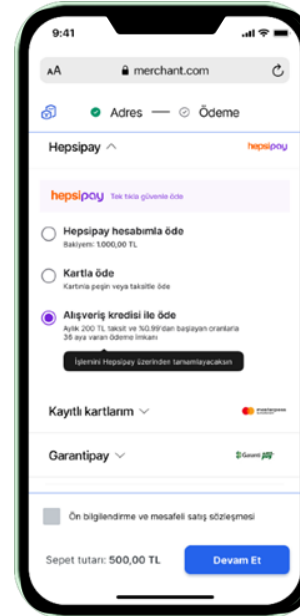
9:41

AA merchant.com

Adres — Ödeme

Hepsipay

hepsipay

hepsipay Tek tıkla güvenle öde

Hepsipay hesabımla öde
Bakiyem: 1.000,00 TL

Kartla öde
Kartınla peşin veya taksitle öde

Alışveriş kredisi ile öde
Aylık 200 TL taksit ve %0.99'dan başlayan oranlarla 36 aya varan ödeme imkanı

İşlemini Hepsipay üzerinden tamamlayacaksın

Kayıtlı kartlarım

mastercard

Garantipay

Garanti BBVA Pay

Ön bilgilendirme ve mesafeli satış sözleşmesi

Sepet tutarı: 500,00 TL

Devam Et